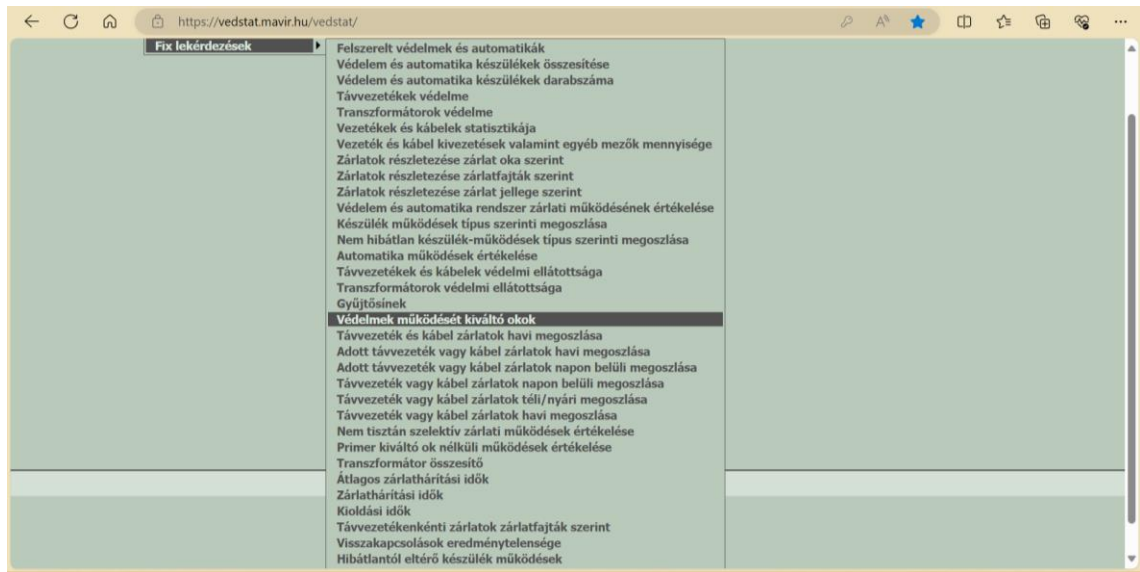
https://vedstat.mavir.hu/vedstat/

Fix lekérdezések

Felszerelt védelmek és automatikák
Védelem és automatika készülékek összesítése
Védelem és automatika készülékek darabszáma
Távvezetékek védelme
Transzformátorok védelme
Vezetékek és kábelek statisztikája
Vezeték és kábel kivezetések valamint egyéb mezők mennyisége
Zárlatok részletezése zárlat oka szerint
Zárlatok részletezése zárlatfajták szerint
Zárlatok részletezése zárlat jellege szerint
Védelem és automatika rendszer zárlati működésének értékelése
Készülék működések típus szerinti megoszlása
Nem hibátlan készülék-működések típus szerinti megoszlása
Automatika működések értékelése
Távvezetékek és kábelek védelmi ellátottsága
Transzformátorok védelmi ellátottsága
Gyűjtősínek
Védelmek működését kiváltó okok
Távvezeték és kábel zárlatok havi megoszlása
Adott távvezeték vagy kábel zárlatok havi megoszlása
Adott távvezeték vagy kábel zárlatok napon belüli megoszlása
Távvezeték vagy kábel zárlatok napon belüli megoszlása
Távvezeték vagy kábel zárlatok téli/nyári megoszlása
Távvezeték vagy kábel zárlatok havi megoszlása
Nem tisztán szelektív zárlati működések értékelése
Primer kiváltó ok nélküli működések értékelése
Transzformátor összesítő
Átlagos zárlathárítási idők
Zárlathárítási idők
Kioldási idők
Távvezetékenkénti zárlatok zárlatfajták szerint
Visszakapcsolások eredménytelensége
Hibátlantól eltérő készülék működések